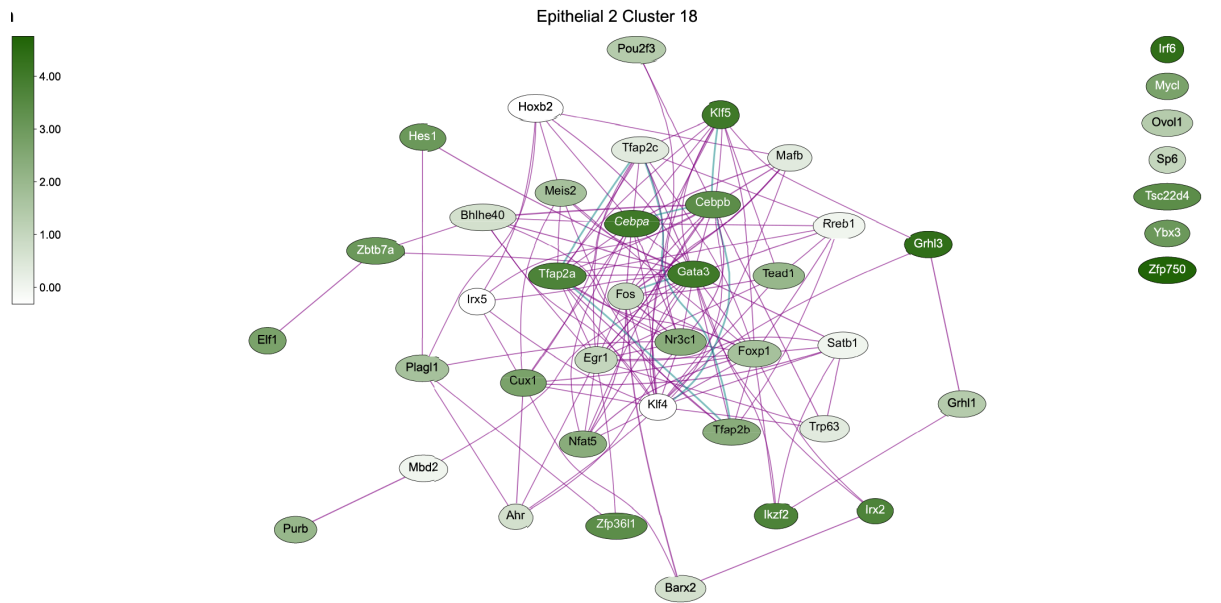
I

Epithelial 2 Cluster 18

4.00
3.00
2.00
1.00
0.00

Pou2f3
Hoxb2
Klf5
Hes1
Tfap2c
Mafb
Meis2
Bhlhe40
Cebpb
Cebpa
Rreb1
Zbtb7a
Grhl3
Tfap2a
Gata3
Tead1
Irx5
Fos
Elf1
Nr3c1
Satb1
Plagl1
Egr1
Foxp1
Cux1
Klf4
Grhl1
Trp63
Tfap2b
Nfat5
Mbd2
Ahr
Ikzf2
Irx2
Purb
Zfp36l1
Barx2

Irf6
Mycl
Ovol1
Sp6
Tsc22d4
Ybx3
Zfp750